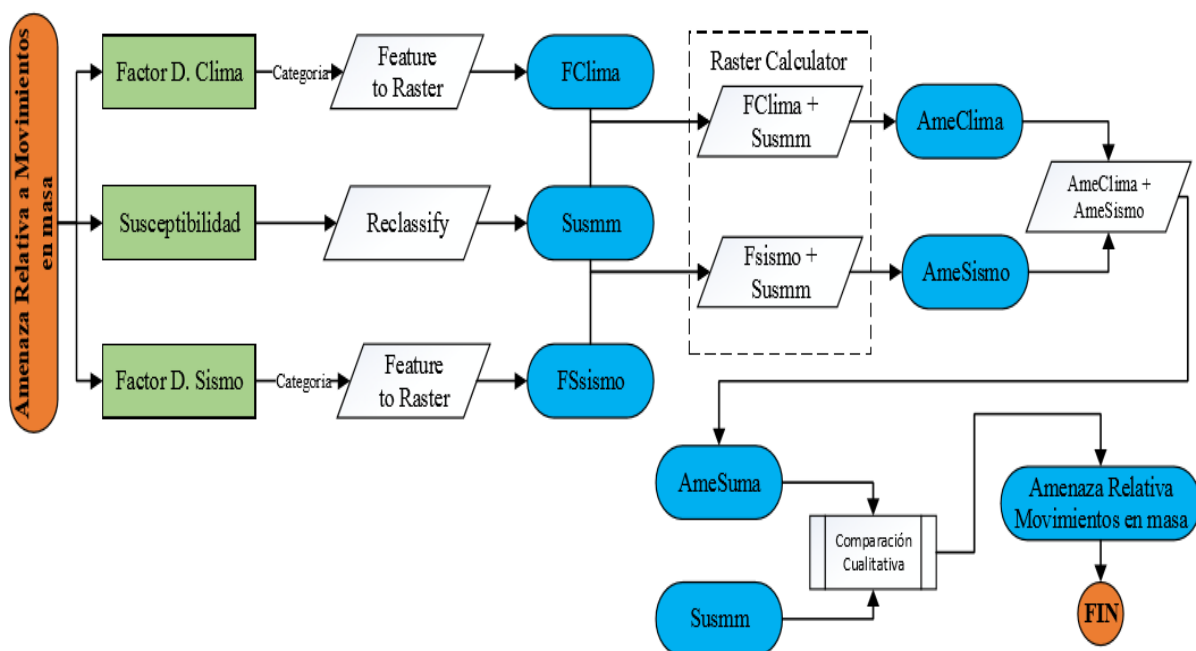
Amenaza Relativa a Movimientos en masa

Factor D. Clima
Categoria
Feature to Raster
FClima

Susceptibilidad
Reclassify
Susmm

Factor D. Sismo
Categoria
Feature to Raster
FSsismo

Raster Calculator
FClima + Susmm
Fsismo + Susmm

AmeClima
AmeSismo
AmeClima + AmeSismo

AmeSuma
Comparación Cualitativa
Susmm

Amenaza Relativa Movimientos en masa
FIN